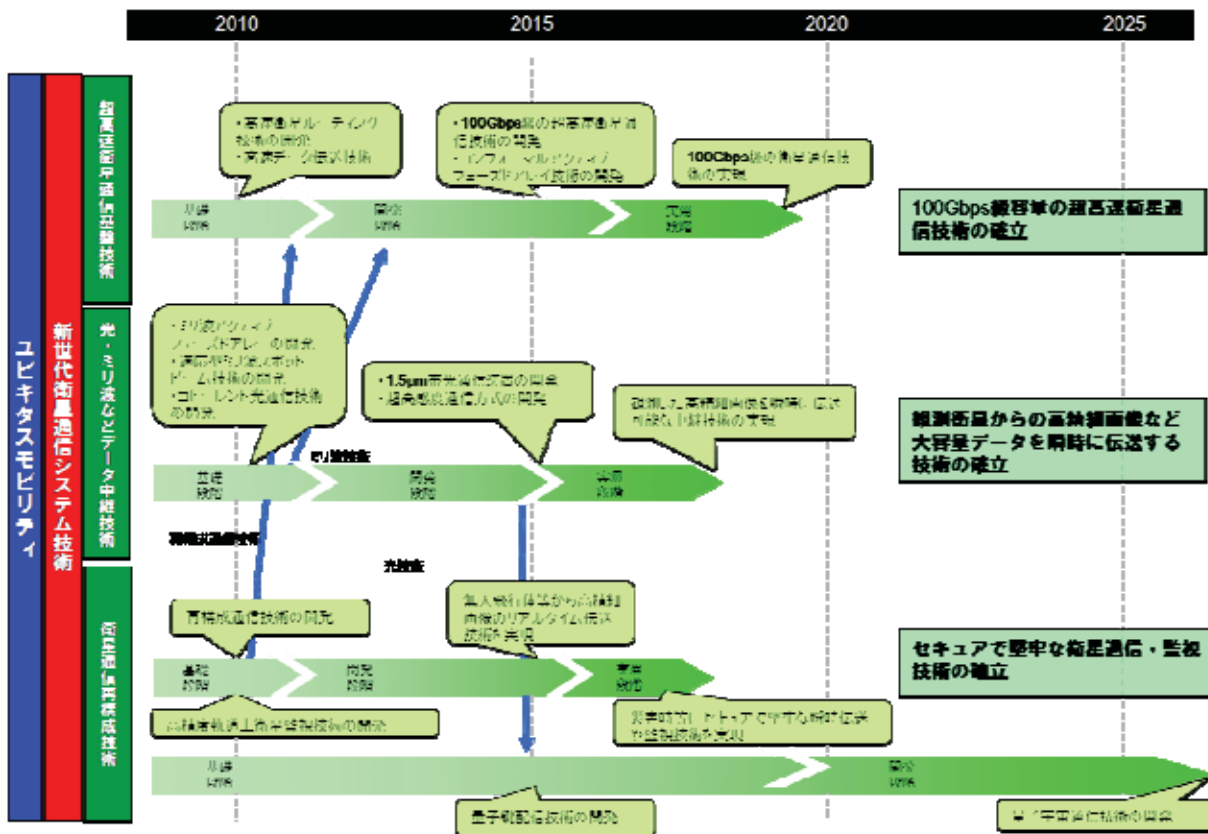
2010
2015
2020
2025

ユビキタスモビリティ

新世代衛星通信システム技術

超高速衛星通信基盤技術

・高速衛星ルーティング技術の研究
・高速データ伝送技術

・100Gbps級の超高速衛星通信技術の開発
・インフォーマル・アクティブフェーズドアレイ技術の開発

100Gbps級の衛星通信技術の実証

基礎技術
開発技術
実用技術

100Gbps級容量の超高速衛星通信技術の確立

光・ミリ波などデータ中継技術

・ミリ波アクティブフェーズドアレーの研究
・高精度指向ロボットドーム技術の研究
・コヒーレント光通信技術の研究

・1.5μm帯光通信技術の開発
・超高感度通信方式の開発

観測した高精細画像を瞬時に伝送可能な中継技術の実証

ミリ波技術

基礎技術
開発技術
実用技術

観測衛星からの高精細画像など大容量データを瞬時に伝送する技術の確立

衛星通信網構成技術

再構成通信技術の開発

無人飛行体等から高精細画像のリアルタイム伝送技術の実現

基礎技術
開発技術
実用技術

災害時等にセキュアで堅牢な通信伝送や監視技術の実現

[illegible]衛星技術の開発

セキュアで堅牢な衛星通信・監視技術の確立

基礎技術
開発技術

量子鍵配信技術の開発

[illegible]宇宙通信技術の開発

光技術